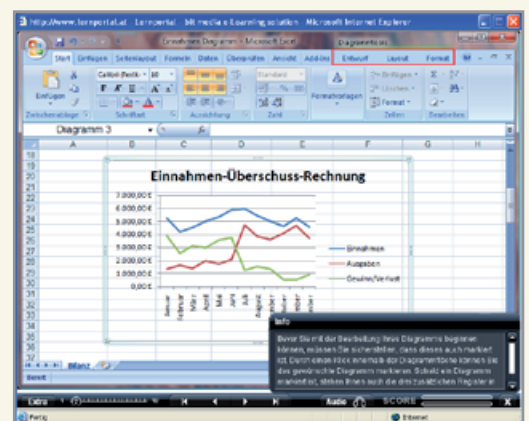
http://www.lernportal.at - Lernportal - bit media e-Learning solution - Microsoft Internet Explorer

Einnahmen Diagramm - Microsoft Excel

Diagrammtools

Start Einfügen Seitenlayout Formeln Daten Überprüfen Ansicht Add-Ins Entwurf Layout Format

Einfügen

Calibri (Textk · 10

Standard

Formatvorlagen

Einfügen · Löschen · Format ·

Zwischenablage Schriftart Ausrichtung Zahl Zellen Bearbeiten

Diagramm 3

A B C D E F G H

18 19 20 21 22 23 24 25 26 27 28 29 30 31 32 33 34 35 36 37

Einnahmen-Überschuss-Rechnung

7.000,00 €
6.000,00 €
5.000,00 €
4.000,00 €
3.000,00 €
2.000,00 €
1.000,00 €
0,00 €

Januar Februar März April Mai Juni Juli August September Oktober November Dezember

Einnahmen
Ausgaben
Gewinn/Verlust

Bilanz

Bereit

Info

Bevor Sie mit der Bearbeitung Ihres Diagramms beginnen können, müssen Sie sicherstellen, dass dieses auch markiert ist. Durch einen Klick innerhalb des Diagrammbereiches können Sie das gewünschte Diagramm markieren. Sobald ein Diagramm markiert ist, stehen Ihnen auch die drei zusätzlichen Register ar

Extra Audio SCORE

Fertig Internet